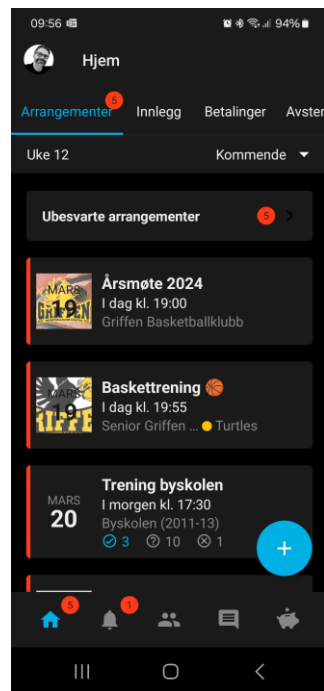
09:56
94%

Hjem

Arrangementer 5 Innlegg Betalinger Avster

Uke 12

Kommende

Ubesvarte arrangementer 5

MARS 19
Årsmøte 2024
I dag kl. 19:00
Griffen Basketballklubb

MARS 19
Baskettrening 🏀
I dag kl. 19:55
Senior Griffen ... Turtles

MARS 20
Trening byskolen
I morgen kl. 17:30
Byskolen (2011-13)
3 10 1

+

5 1